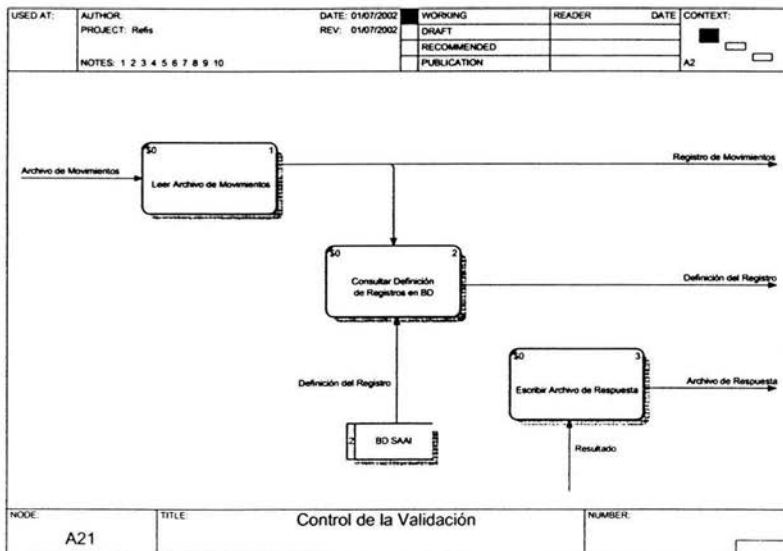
USED AT: AUTHOR: PROJECT: Refis DATE: 01/07/2002 REV: 01/07/2002 NOTES: 1 2 3 4 5 6 7 8 9 10

| WORKING | READER | DATE |
|---|---|---|
| DRAFT | | |
| RECOMMENDED | | |
| PUBLICATION | | |

CONTEXT: A2

Archivo de Movimientos

$0 1
Leer Archivo de Movimientos

Registro de Movimientos

$0 2
Consultar Definición de Registros en BD

Definición del Registro

Definición del Registro

2 BD SAAI

$0 3
Escribir Archivo de Respuesta

Archivo de Respuesta

Resultado

NODE: A21 TITLE: Control de la Validación NUMBER: